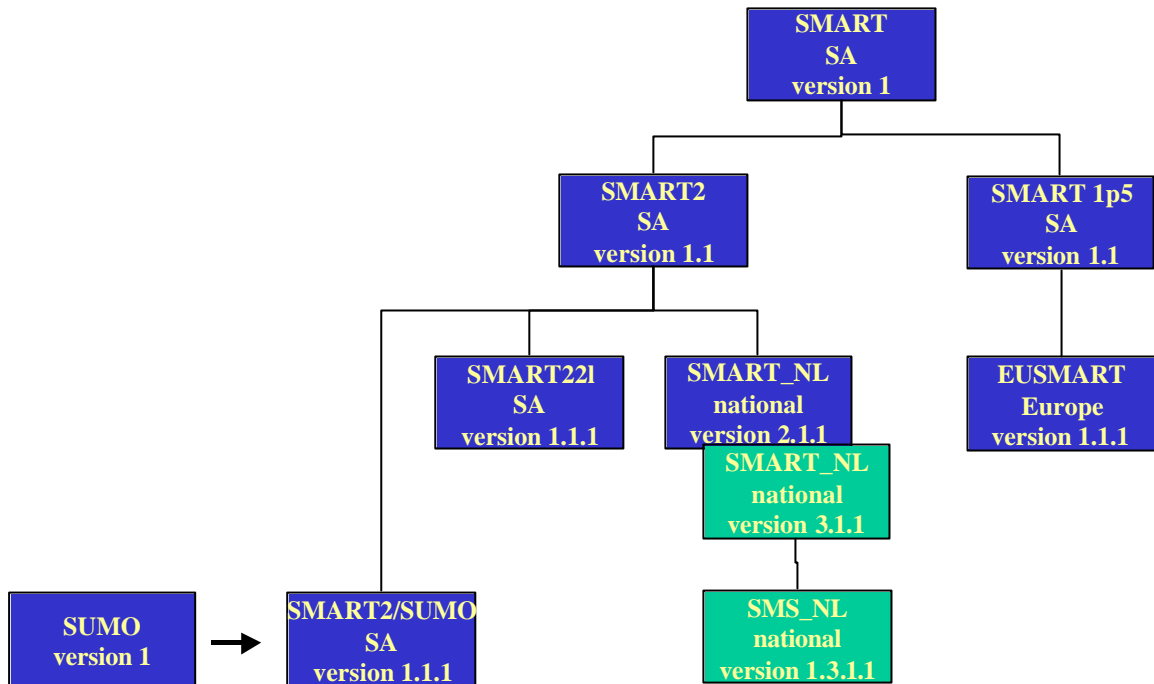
SMART
SA
version 1

SMART2
SA
version 1.1

SMART 1p5
SA
version 1.1

SMART22l
SA
version 1.1.1

SMART_NL
national
version 2.1.1

EUSMART
Europe
version 1.1.1

SMART_NL
national
version 3.1.1

SUMO
version 1

SMART2/SUMO
SA
version 1.1.1

SMS_NL
national
version 1.3.1.1